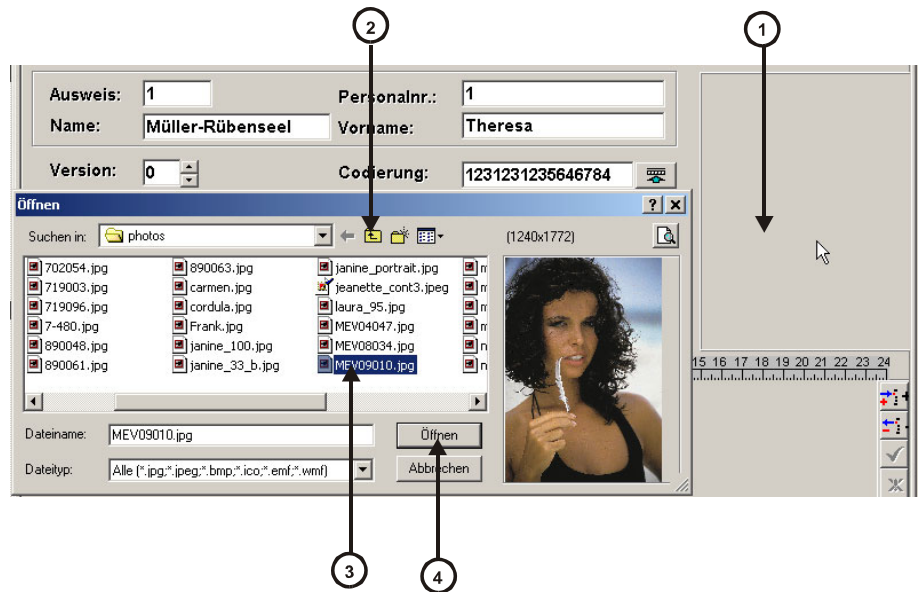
2

1

Ausweis: 1
Name: Müller-Rübenseel
Personalnr.: 1
Vorname: Theresa
Version: 0
Codierung: 1231231235646784

Öffnen
Suchen in: photos
(1240x1772)

702054.jpg
719003.jpg
719096.jpg
7-480.jpg
890048.jpg
890061.jpg
890063.jpg
carmen.jpg
cordula.jpg
Frank.jpg
janine_100.jpg
janine_33_b.jpg
janine_portrait.jpg
jeanette_cont3.jpeg
laura_95.jpg
MEV04047.jpg
MEV08034.jpg
MEV09010.jpg
m
m
m
m
n
n

Dateiname: MEV09010.jpg
Dateityp: Alle (*.jpg;*.jpeg;*.bmp;*.ico;*.emf;*.wmf)
Öffnen
Abbrechen

15 16 17 18 19 20 21 22 23 24

3

4